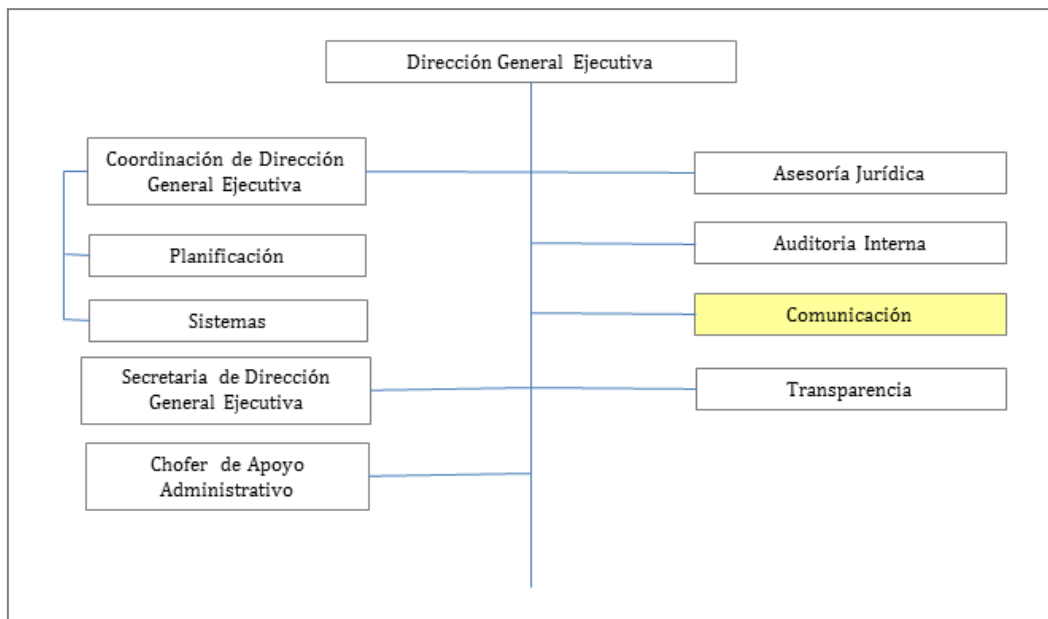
Dirección General Ejecutiva

Coordinación de Dirección General Ejecutiva

Asesoría Jurídica

Planificación

Auditoria Interna

Sistemas

Comunicación

Secretaria de Dirección General Ejecutiva

Transparencia

Chofer de Apoyo Administrativo